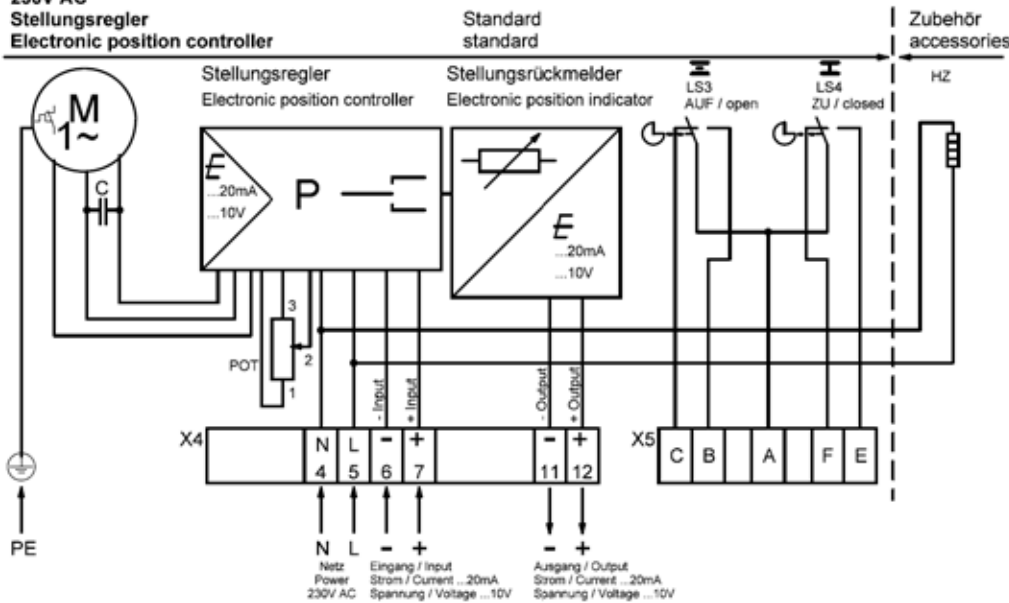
230V AC
Stellungsregler
Electronic position controller

Standard
standard

Zubehör
accessories

Stellungsregler
Electronic position controller

Stellungsrückmelder
Electronic position indicator

LS3
AUF / open

LS4
ZU / closed

HZ

M
1~

C

E
...20mA
...10V

P

E
...20mA
...10V

3
2
1
POT

- Input
+ Input

- Output
+ Output

X4

| | N | L | − | + | | − | + |
|---|---|---|---|---|---|---|---|
| | 4 | 5 | 6 | 7 | | 11 | 12 |

X5

| C | B | | A | F | E |
|---|---|---|---|---|---|

PE

N L − +
Netz
Power
230V AC

Eingang / Input
Strom / Current ...20mA
Spannung / Voltage ...10V

− +
Ausgang / Output
Strom / Current ...20mA
Spannung / Voltage ...10V